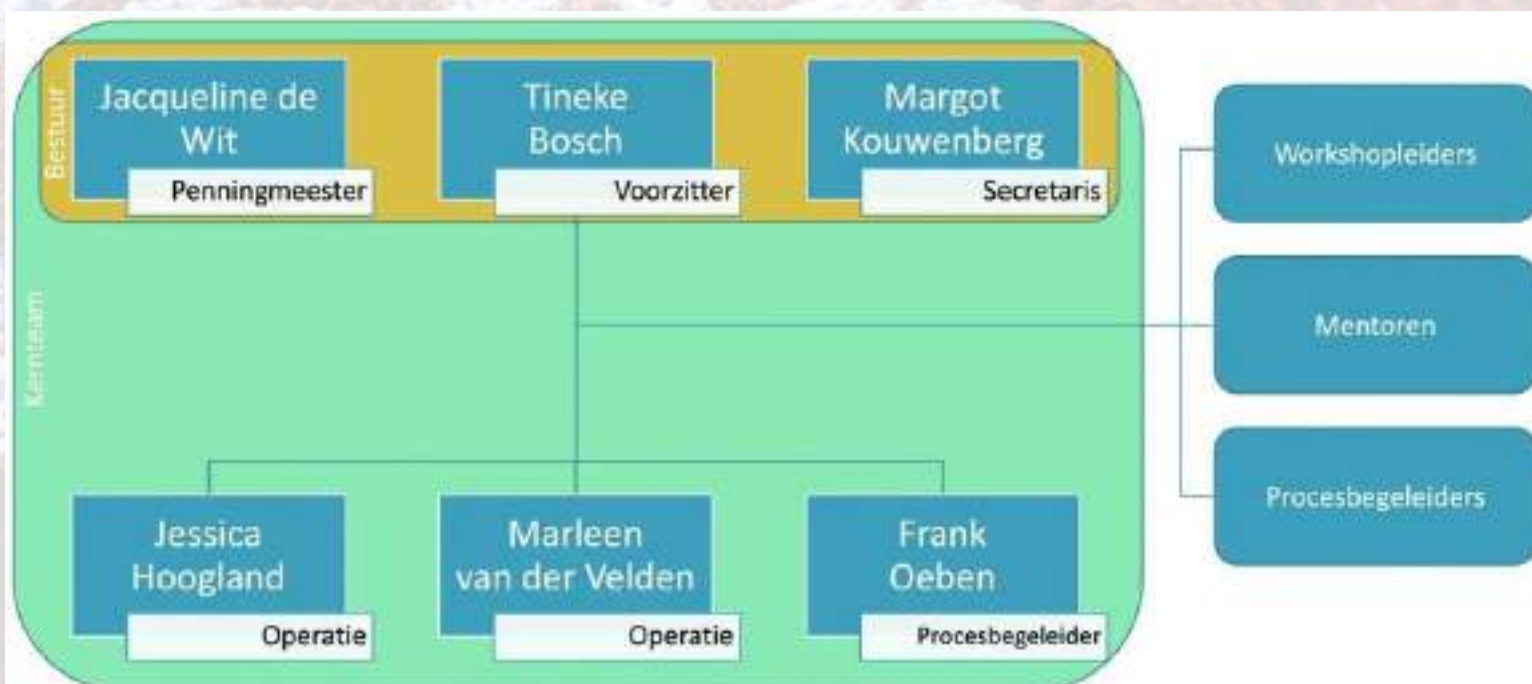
Bestuur

Jacqueline de Wit
Penningmeester

Tineke Bosch
Voorzitter

Margot Kouwenberg
Secretaris

Kernteam

Jessica Hoogland
Operatie

Marleen van der Velden
Operatie

Frank Oeben
Procesbegeleider

Workshopleiders

Mentoren

Procesbegeleiders